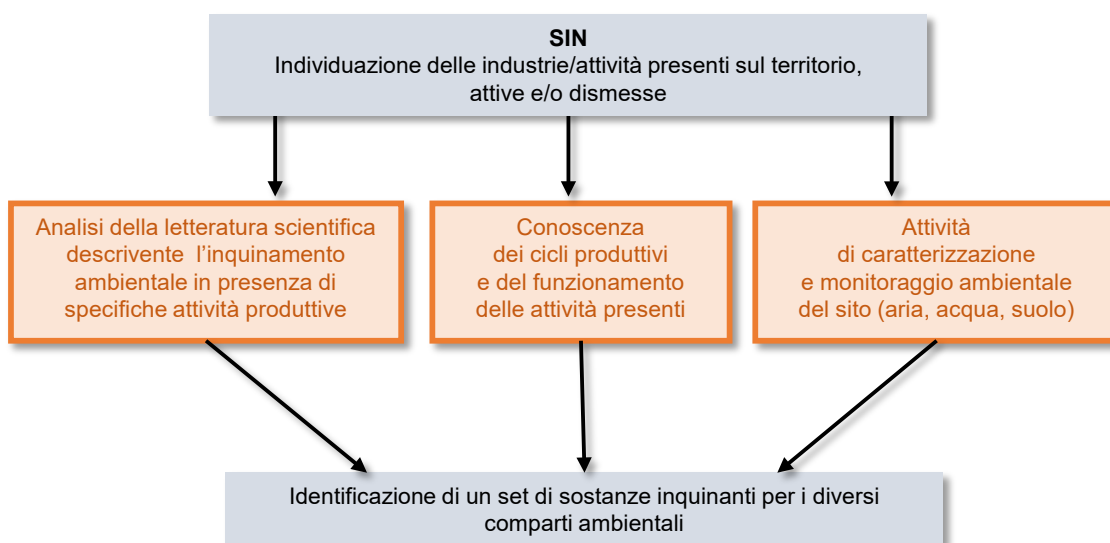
SIN
Individuazione delle industrie/attività presenti sul territorio, attive e/o dismesse

Analisi della letteratura scientifica descrivente l'inquinamento ambientale in presenza di specifiche attività produttive

Conoscenza dei cicli produttivi e del funzionamento delle attività presenti

Attività di caratterizzazione e monitoraggio ambientale del sito (aria, acqua, suolo)

Identificazione di un set di sostanze inquinanti per i diversi comparti ambientali